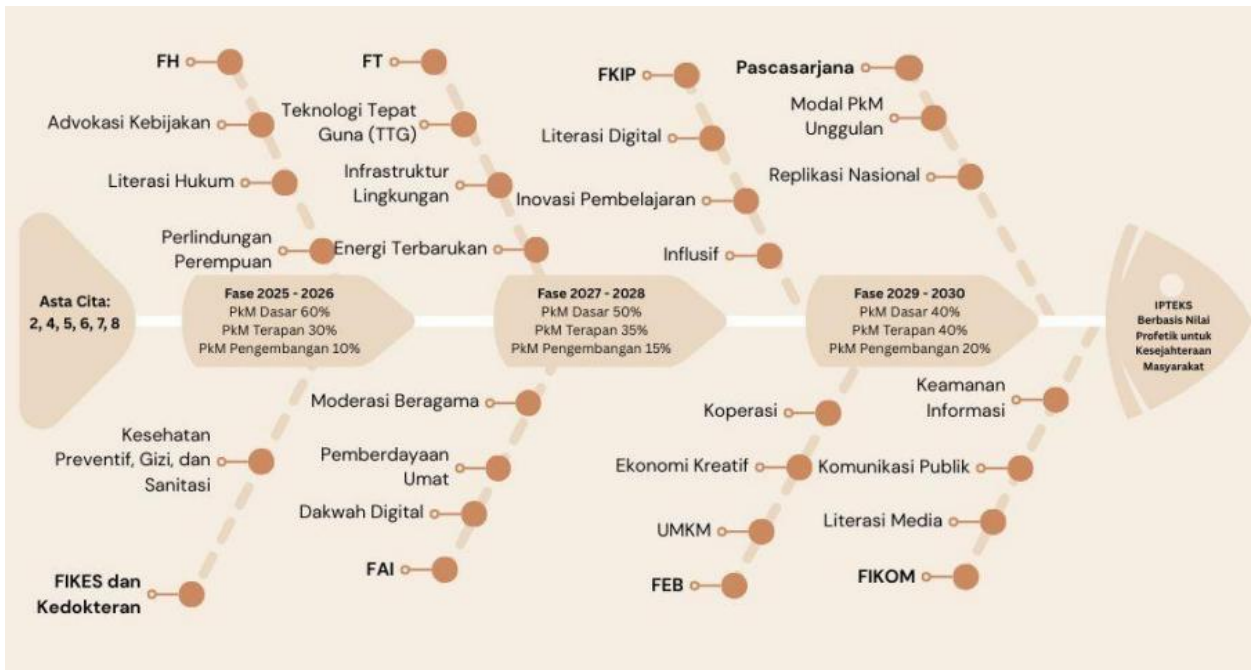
FH

Advokasi Kebijakan

Literasi Hukum

Perlindungan Perempuan

FT

Teknologi Tepat Guna (TTG)

Infrastruktur Lingkungan

Energi Terbarukan

FKIP

Literasi Digital

Inovasi Pembelajaran

Influsif

Pascasarjana

Modal PkM Unggulan

Replikasi Nasional

Asta Cita: 2, 4, 5, 6, 7, 8

Fase 2025 - 2026
PkM Dasar 60%
PkM Terapan 30%
PkM Pengembangan 10%

Fase 2027 - 2028
PkM Dasar 50%
PkM Terapan 35%
PkM Pengembangan 15%

Fase 2029 - 2030
PkM Dasar 40%
PkM Terapan 40%
PkM Pengembangan 20%

IPTEKS Berbasis Nilai Profetik untuk Kesejahteraan Masyarakat

Kesehatan Preventif, Gizi, dan Sanitasi

FIKES dan Kedokteran

Moderasi Beragama

Pemberdayaan Umat

Dakwah Digital

FAI

Koperasi

Ekonomi Kreatif

UMKM

FEB

Keamanan Informasi

Komunikasi Publik

Literasi Media

FIKOM